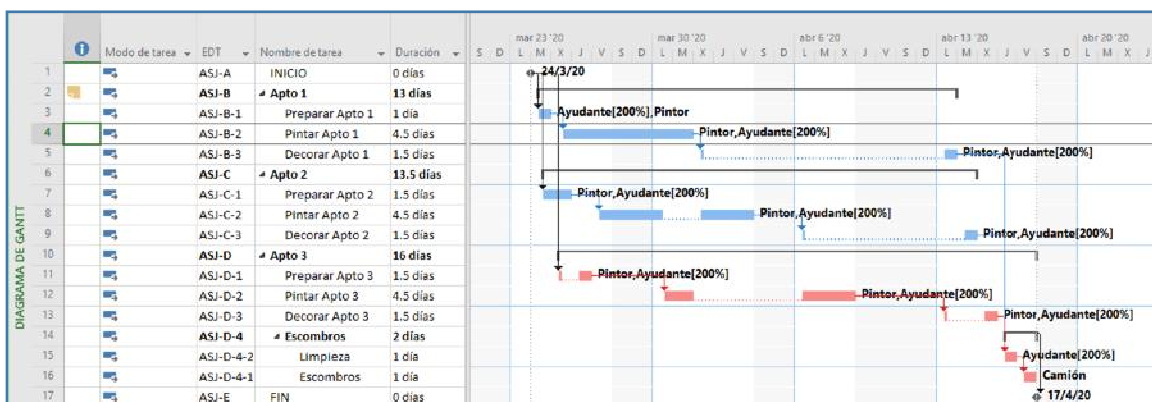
DIAGRAMA DE GANTT

| | | Modo de tarea | EDT | Nombre de tarea | Duración |
|---|---|---|---|---|---|
| 1 | | | ASJ-A | INICIO | 0 días |
| 2 | | | ASJ-B | ◢ Apto 1 | 13 días |
| 3 | | | ASJ-B-1 | Preparar Apto 1 | 1 día |
| 4 | | | ASJ-B-2 | Pintar Apto 1 | 4.5 días |
| 5 | | | ASJ-B-3 | Decorar Apto 1 | 1.5 días |
| 6 | | | ASJ-C | ◢ Apto 2 | 13.5 días |
| 7 | | | ASJ-C-1 | Preparar Apto 2 | 1.5 días |
| 8 | | | ASJ-C-2 | Pintar Apto 2 | 4.5 días |
| 9 | | | ASJ-C-3 | Decorar Apto 2 | 1.5 días |
| 10 | | | ASJ-D | ◢ Apto 3 | 16 días |
| 11 | | | ASJ-D-1 | Preparar Apto 3 | 1.5 días |
| 12 | | | ASJ-D-2 | Pintar Apto 3 | 4.5 días |
| 13 | | | ASJ-D-3 | Decorar Apto 3 | 1.5 días |
| 14 | | | ASJ-D-4 | ◢ Escombros | 2 días |
| 15 | | | ASJ-D-4-2 | Limpieza | 1 día |
| 16 | | | ASJ-D-4-1 | Escombros | 1 día |
| 17 | | | ASJ-E | FIN | 0 días |

mar 23 '20 S D L M X J V S D
mar 30 '20 L M X J V S D
abr 6 '20 L M X J V S D
abr 13 '20 L M X J V S D
abr 20 '20 L M X J

24/3/20
Ayudante[200%],Pintor
Pintor,Ayudante[200%]
Pintor,Ayudante[200%]
Pintor,Ayudante[200%]
Pintor,Ayudante[200%]
Pintor,Ayudante[200%]
Pintor,Ayudante[200%]
Pintor,Ayudante[200%]
Pintor,Ayudante[200%]
Ayudante[200%]
Camión
17/4/20